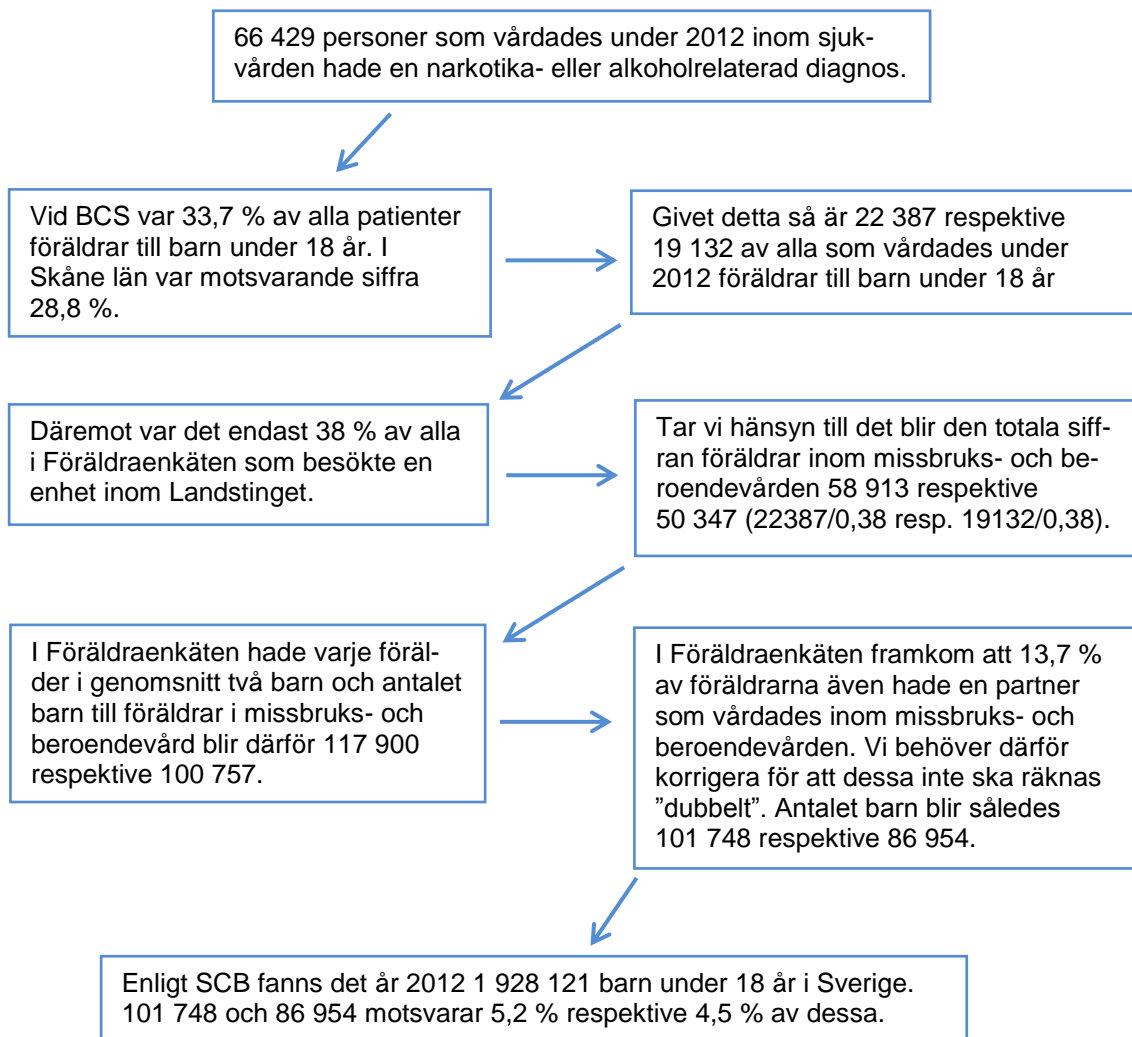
66 429 personer som vårdades under 2012 inom sjukvården hade en narkotika- eller alkoholrelaterad diagnos.

Vid BCS var 33,7 % av alla patienter föräldrar till barn under 18 år. I Skåne län var motsvarande siffra 28,8 %.

Givet detta så är 22 387 respektive 19 132 av alla som vårdades under 2012 föräldrar till barn under 18 år

Däremot var det endast 38 % av alla i Föräldraenkäten som besökte en enhet inom Landstinget.

Tar vi hänsyn till det blir den totala siffran föräldrar inom missbruks- och beroendevården 58 913 respektive 50 347 (22387/0,38 resp. 19132/0,38).

I Föräldraenkäten hade varje förälder i genomsnitt två barn och antalet barn till föräldrar i missbruks- och beroendevård blir därför 117 900 respektive 100 757.

I Föräldraenkäten framkom att 13,7 % av föräldrarna även hade en partner som vårdades inom missbruks- och beroendevården. Vi behöver därför korrigera för att dessa inte ska räknas ”dubbelt”. Antalet barn blir således 101 748 respektive 86 954.

Enligt SCB fanns det år 2012 1 928 121 barn under 18 år i Sverige. 101 748 och 86 954 motsvarar 5,2 % respektive 4,5 % av dessa.